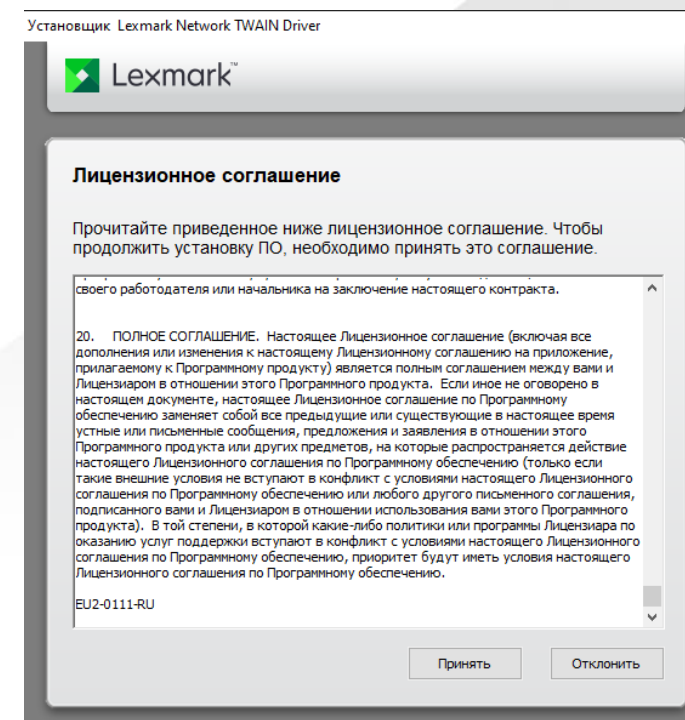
Установщик Lexmark Network TWAIN Driver

Lexmark

Лицензионное соглашение

Прочитайте приведенное ниже лицензионное соглашение. Чтобы продолжить установку ПО, необходимо принять это соглашение.

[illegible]
своего работодателя или начальника на заключение настоящего контракта.

20. ПОЛНОЕ СОГЛАШЕНИЕ. Настоящее Лицензионное соглашение (включая все дополнения или изменения к настоящему Лицензионному соглашению на приложение, прилагаемому к Программному продукту) является полным соглашением между вами и Лицензиаром в отношении этого Программного продукта. Если иное не оговорено в настоящем документе, настоящее Лицензионное соглашение по Программному обеспечению заменяет собой все предыдущие или существующие в настоящее время устные или письменные сообщения, предложения и заявления в отношении этого Программного продукта или других предметов, на которые распространяется действие настоящего Лицензионного соглашения по Программному обеспечению (только если такие внешние условия не вступают в конфликт с условиями настоящего Лицензионного соглашения по Программному обеспечению или любого другого письменного соглашения, подписанного вами и Лицензиаром в отношении использования вами этого Программного продукта). В той степени, в которой какие-либо политики или программы Лицензиара по оказанию услуг поддержки вступают в конфликт с условиями настоящего Лицензионного соглашения по Программному обеспечению, приоритет будут иметь условия настоящего Лицензионного соглашения по Программному обеспечению.

EU2-0111-RU

Принять

Отклонить